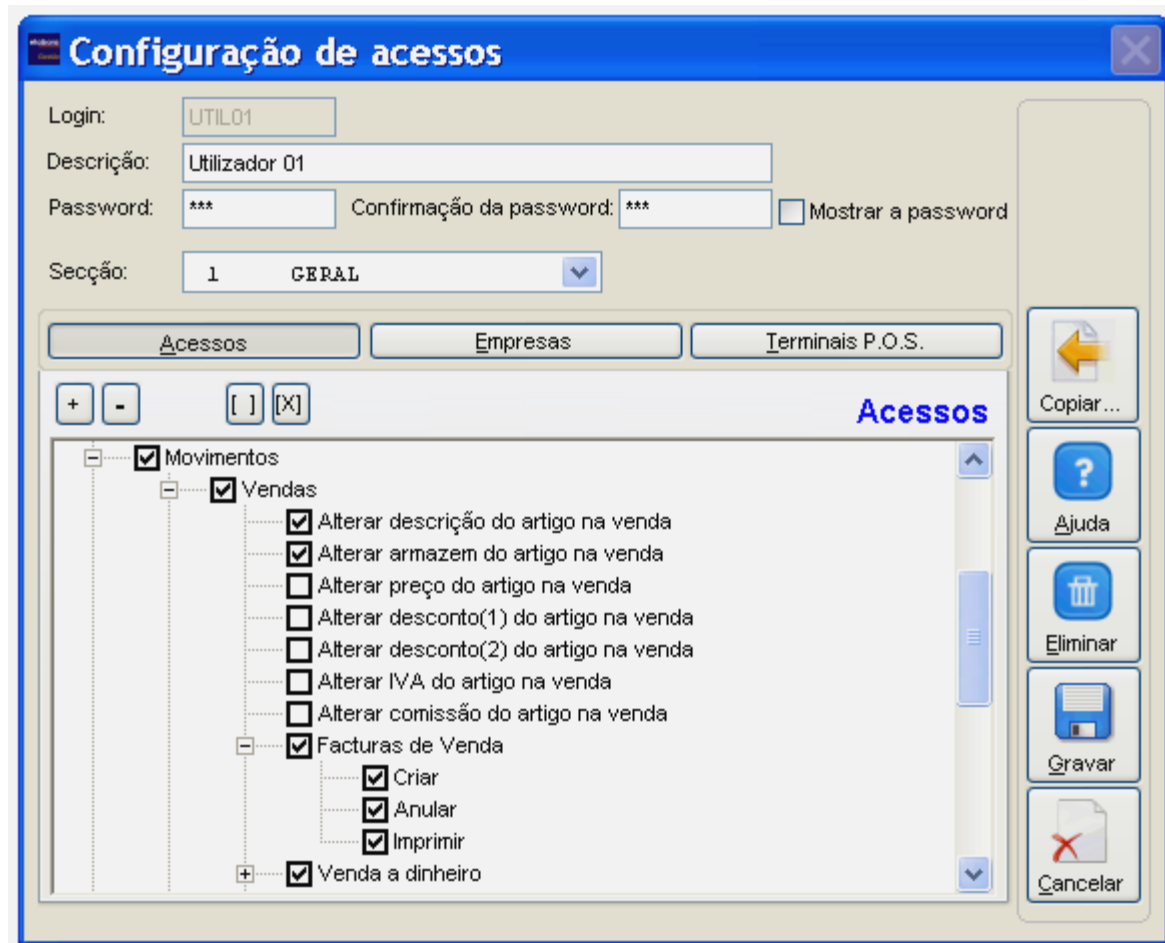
Configuração de acessos

Login: UTIL01
Descrição: Utilizador 01
Password: *** Confirmação da password: *** Mostrar a password
Secção: 1 GERAL

Acessos
Empresas
Terminais P.O.S.

+ - [ ] [X]
Acessos

Movimentos
Vendas
Alterar descrição do artigo na venda
Alterar armazem do artigo na venda
Alterar preço do artigo na venda
Alterar desconto(1) do artigo na venda
Alterar desconto(2) do artigo na venda
Alterar IVA do artigo na venda
Alterar comissão do artigo na venda
Facturas de Venda
Criar
Anular
Imprimir
Venda a dinheiro

Copiar...
Ajuda
Eliminar
Gravar
Cancelar